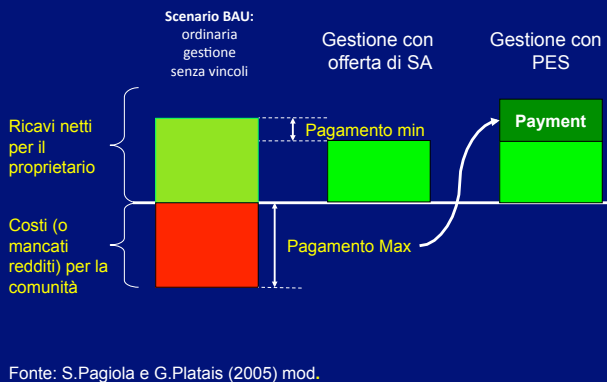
Scenario BAU: ordinaria gestione senza vincoli

Gestione con offerta di SA

Gestione con PES

Ricavi netti per il proprietario

Costi (o mancati redditi) per la comunità

Pagamento min

Pagamento Max

Payment

Fonte: S.Pagiola e G.Platais (2005) mod.